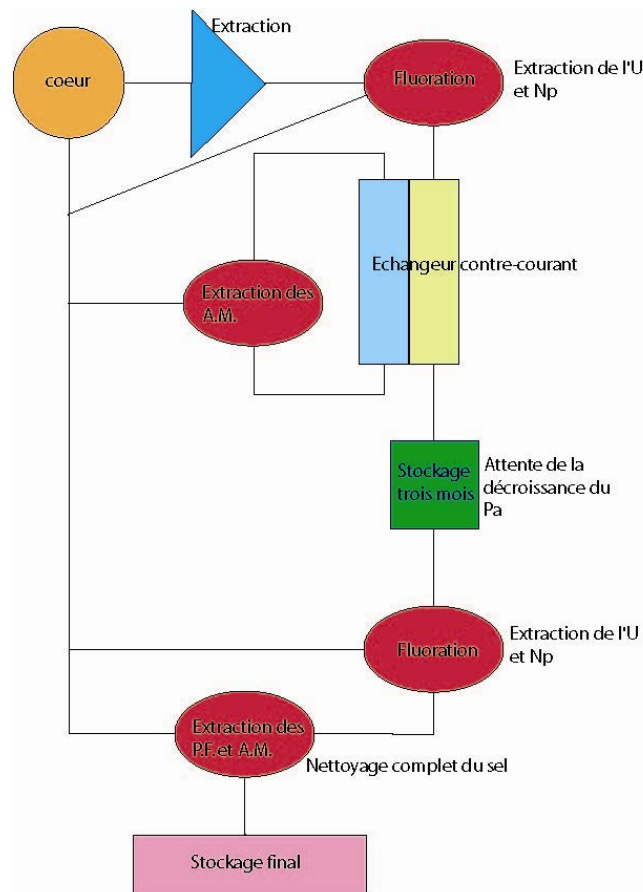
coeur

Extraction

Fluoration

Extraction de l'U et Np

Echangeur contre-courant

Extraction des A.M.

Stockage trois mois

Attente de la décroissance du Pa

Fluoration

Extraction de l'U et Np

Extraction des P.F. et A.M.

Nettoyage complet du sel

Stockage final